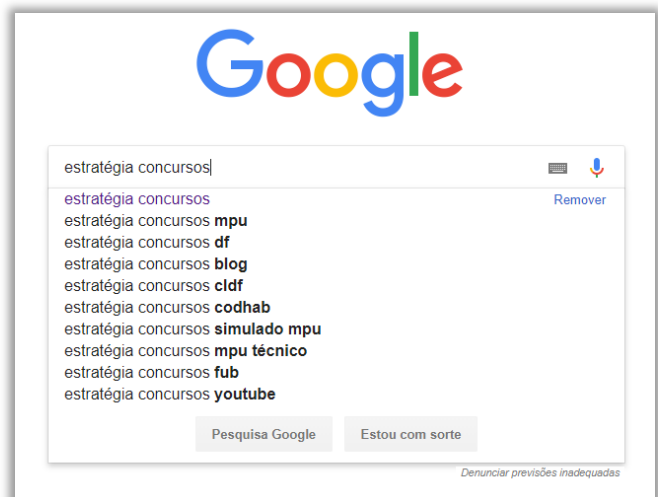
Google

estratégia concursos

estratégia concursos Remover
estratégia concursos **mpu**
estratégia concursos **df**
estratégia concursos **blog**
estratégia concursos **cldf**
estratégia concursos **codhab**
estratégia concursos **simulado mpu**
estratégia concursos **mpu técnico**
estratégia concursos **fub**
estratégia concursos **youtube**

Pesquisa Google Estou com sorte

Denunciar previsões inadequadas